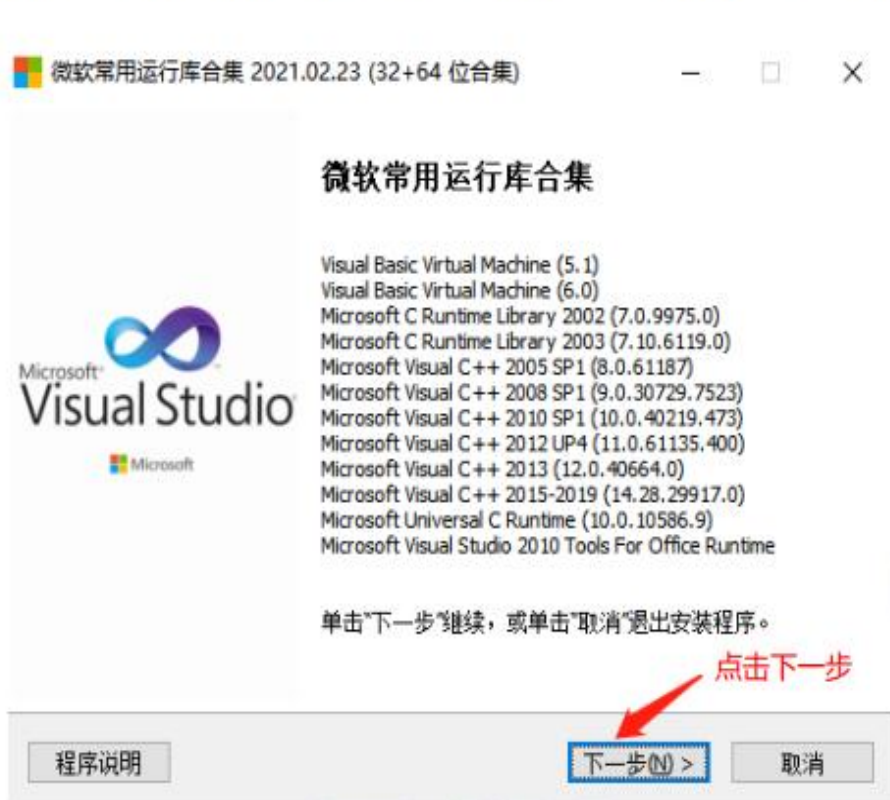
微软常用运行库合集 2021.02.23 (32+64 位合集)

微软常用运行库合集

Visual Basic Virtual Machine (5.1)
Visual Basic Virtual Machine (6.0)
Microsoft C Runtime Library 2002 (7.0.9975.0)
Microsoft C Runtime Library 2003 (7.10.6119.0)
Microsoft Visual C++ 2005 SP1 (8.0.61187)
Microsoft Visual C++ 2008 SP1 (9.0.30729.7523)
Microsoft Visual C++ 2010 SP1 (10.0.40219.473)
Microsoft Visual C++ 2012 UP4 (11.0.61135.400)
Microsoft Visual C++ 2013 (12.0.40664.0)
Microsoft Visual C++ 2015-2019 (14.28.29917.0)
Microsoft Universal C Runtime (10.0.10586.9)
Microsoft Visual Studio 2010 Tools For Office Runtime

Microsoft
Visual Studio
Microsoft

单击"下一步"继续，或单击"取消"退出安装程序。

点击下一步

程序说明

下一步(N) >

取消